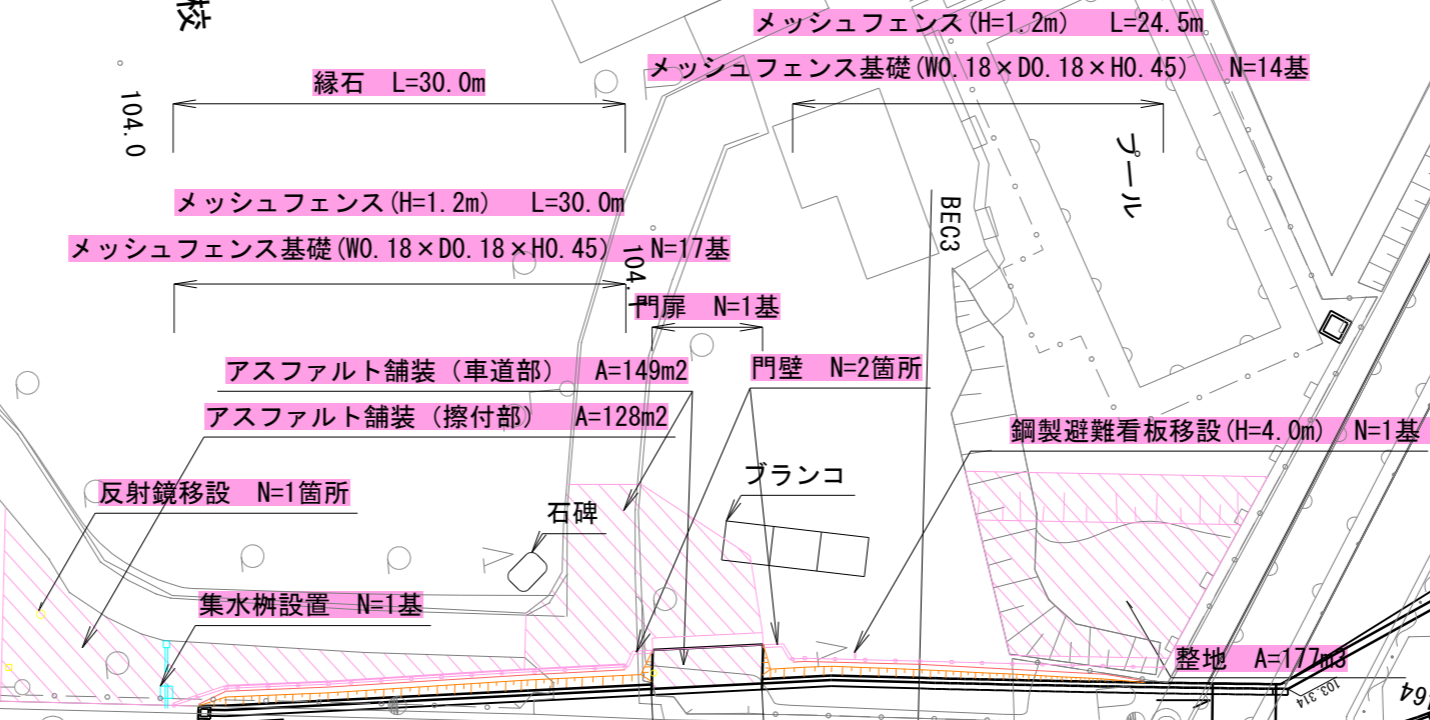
校

メッシュフェンス(H=1.2m)　L=24.5m

メッシュフェンス基礎(W0.18×D0.18×H0.45)　N=14基

縁石　L=30.0m

104.0

プール

BEC3

メッシュフェンス(H=1.2m)　L=30.0m

メッシュフェンス基礎(W0.18×D0.18×H0.45)　N=17基

104.

門扉　N=1基

アスファルト舗装（車道部）　A=149m2

門壁　N=2箇所

アスファルト舗装（擦付部）　A=128m2

鋼製避難看板移設(H=4.0m)　N=1基

ブランコ

反射鏡移設　N=1箇所

石碑

集水桝設置　N=1基

整地　A=177m3

103.314

64